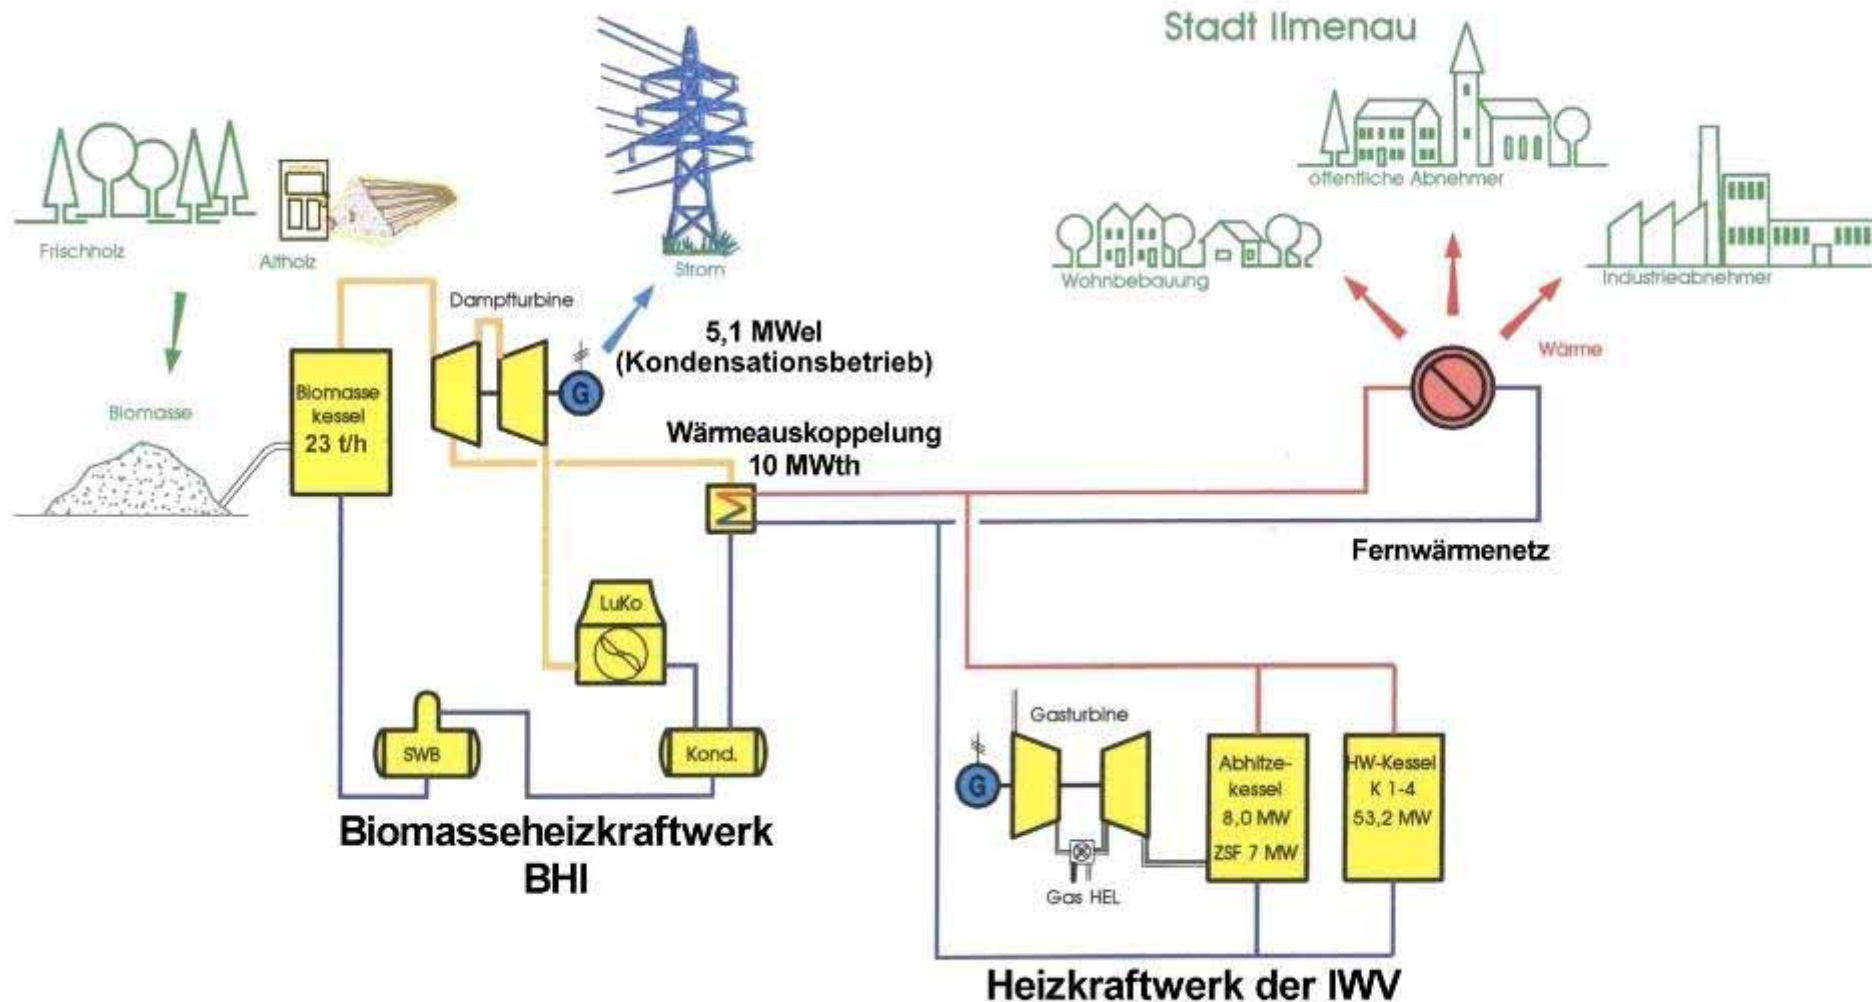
Stadt Ilmenau

öffentliche Abnehmer

Wohnbebauung

Industrieabnehmer

Frischholz

Altholz

Strom

Biomasse

Dampfturbine

5,1 MWel
(Kondensationsbetrieb)

Biomasse kessel
23 t/h

G

Wärmeauskoppelung
10 MWth

Wärme

Fernwärmenetz

LuKo

SWB

Kond.

Biomasseheizkraftwerk
BHI

Gasturbine

G

Gas HEL

Abhitze-kessel
8,0 MW
ZSF 7 MW

HW-Kessel
K 1-4
53,2 MW

Heizkraftwerk der IWV